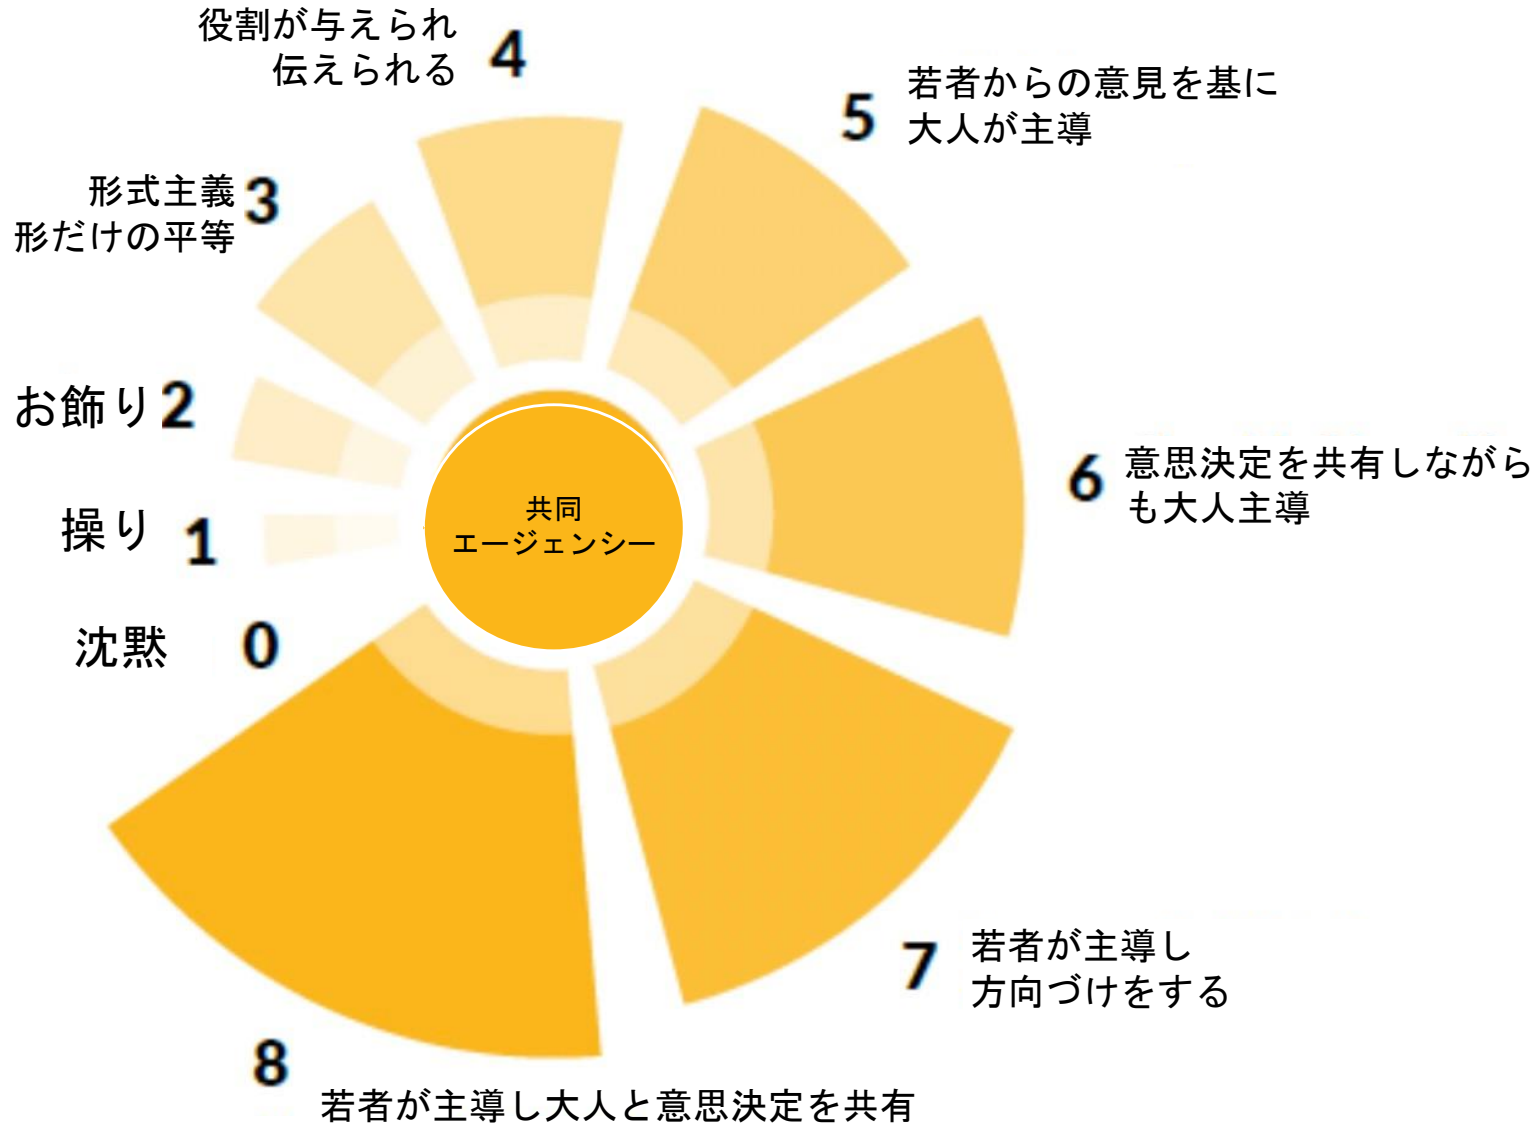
役割が与えられ
伝えられる 4

若者からの意見を基に
大人が主導 5

形式主義
形だけの平等 3

お飾り 2

操り 1

沈黙 0

共同
エージェンシー

6 意思決定を共有しながらも大人主導

7 若者が主導し
方向づけをする

8
若者が主導し大人と意思決定を共有